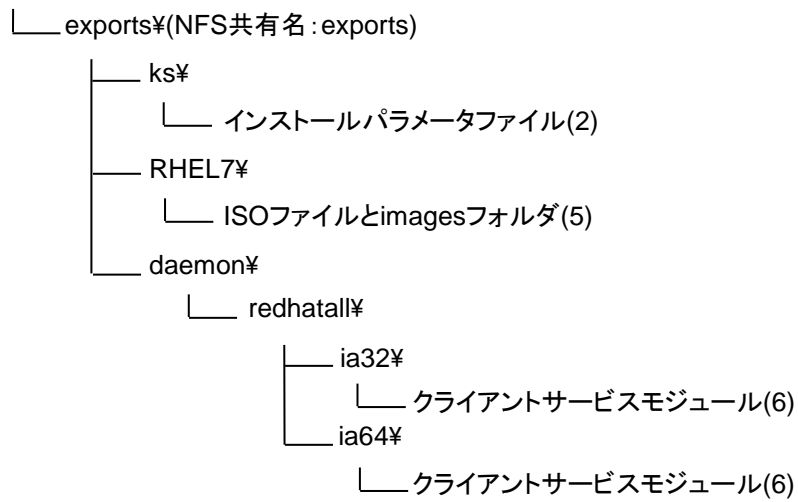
exports¥(NFS共有名:exports)

ks¥

インストールパラメータファイル(2)

RHEL7¥

ISOファイルとimagesフォルダ(5)

daemon¥

redhatall¥

ia32¥

クライアントサービスモジュール(6)

ia64¥

クライアントサービスモジュール(6)